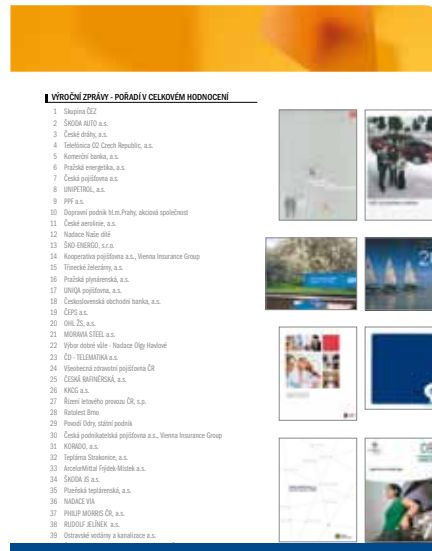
VÝROČNÍ ZPRÁVY - POŘADÍ V CELKOVÉM HODNOCENÍ

1 Skupina ČEZ
2 ŠKODA AUTO a.s.
3 České dráhy, a.s.
4 Telefónica O2 Czech Republic, a.s.
5 Komerční banka, a.s.
6 Pražská energetika, a.s.
7 Česká pojišťovna a.s.
8 UNIPETROL, a.s.
9 PPF a.s.
10 Dopravní podnik hl.m.Prahy, akciová společnost
11 České aerolinie, a.s.
12 Nadace Naše dítě
13 ŠKO-ENERGO, s.r.o.
14 Kooperativa pojišťovna, a.s., Vienna Insurance Group
15 Třinecké železárny, a.s.
16 Pražská plynárenská, a.s.
17 UNIQA pojišťovna, a.s.
18 Československá obchodní banka, a.s.
19 ČEPS a.s.
20 OHL ŽS, a.s.
21 MORAVIA STEEL a.s.
22 Výbor dobré vůle - Nadace Olgy Havlové
23 ČD - TELEMATIKA a.s.
24 Všeobecná zdravotní pojišťovna ČR
25 ČESKÁ RAFINÉRSKÁ, a.s.
26 KKCG a.s.
27 Řízení letového provozu ČR, s.p.
28 Ratolest Brno
29 Povodí Odry, státní podnik
30 Česká podnikatelská pojišťovna a.s., Vienna Insurance Group
31 KORADO, a.s.
32 Teplárna Strakonice, a.s.
33 ArcelorMittal Frýdek-Místek a.s.
34 ŠKODA JS a.s.
35 Plzeňská teplárenská, a.s.
36 NADACE VIA
37 PHILIP MORRIS ČR, a.s.
38 RUDOLF JELÍNEK a.s.
39 Ostravské vodárny a kanalizace a.s.